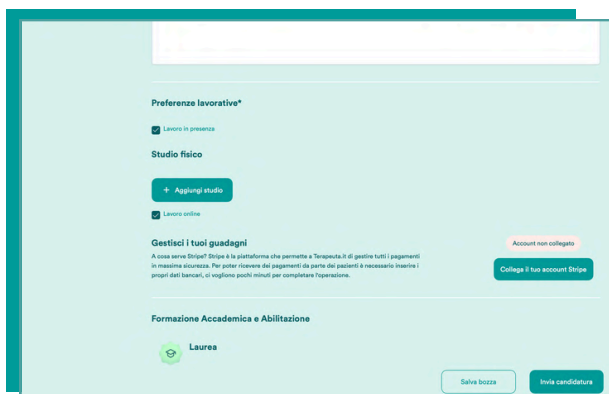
Preferenze lavorative*

Lavoro in presenza

Studio fisico

+ Aggiungi studio

Lavoro online

Gestisci i tuoi guadagni

A cosa serve Stripe? Stripe è la piattaforma che permette a Terapeuta.it di gestire tutti i pagamenti in massima sicurezza. Per poter ricevere dei pagamenti da parte dei pazienti è necessario inserire i propri dati bancari, ci vogliono pochi minuti per completare l'operazione.

Account non collegato

Collega il tuo account Stripe

Formazione Accademica e Abilitazione

Laurea

Salva bozza

Invia candidatura